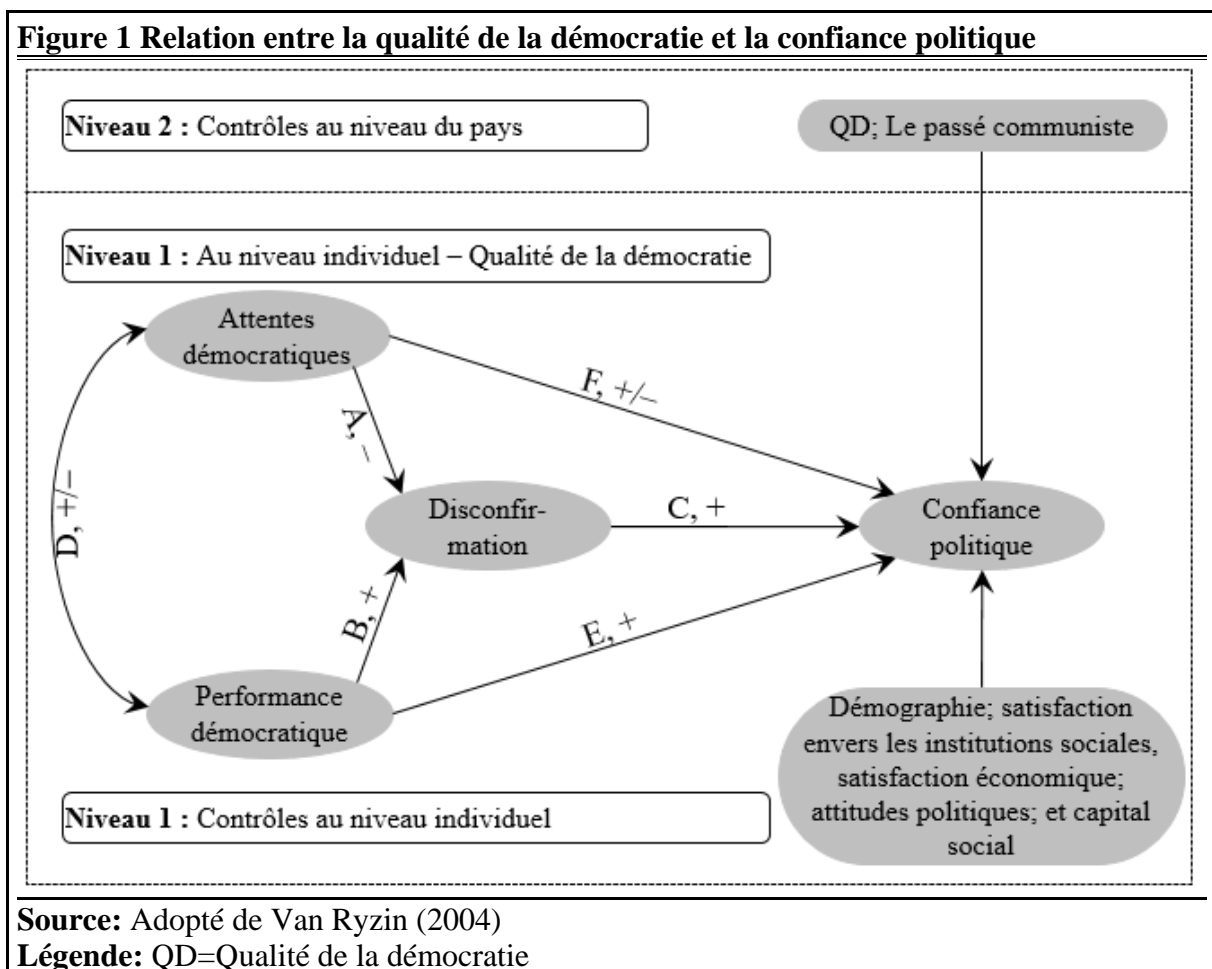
**Figure 1 Relation entre la qualité de la démocratie et la confiance politique**

**Niveau 2 :** Contrôles au niveau du pays

QD; Le passé communiste

**Niveau 1 :** Au niveau individuel – Qualité de la démocratie

Attentes démocratiques

F, +/–

A, –

D, +/–

Disconfirmation

C, +

Confiance politique

B, +

E, +

Performance démocratique

Démographie; satisfaction envers les institutions sociales, satisfaction économique; attitudes politiques; et capital social

**Niveau 1 :** Contrôles au niveau individuel

**Source:** Adopté de Van Ryzin (2004)
**Légende:** QD=Qualité de la démocratie